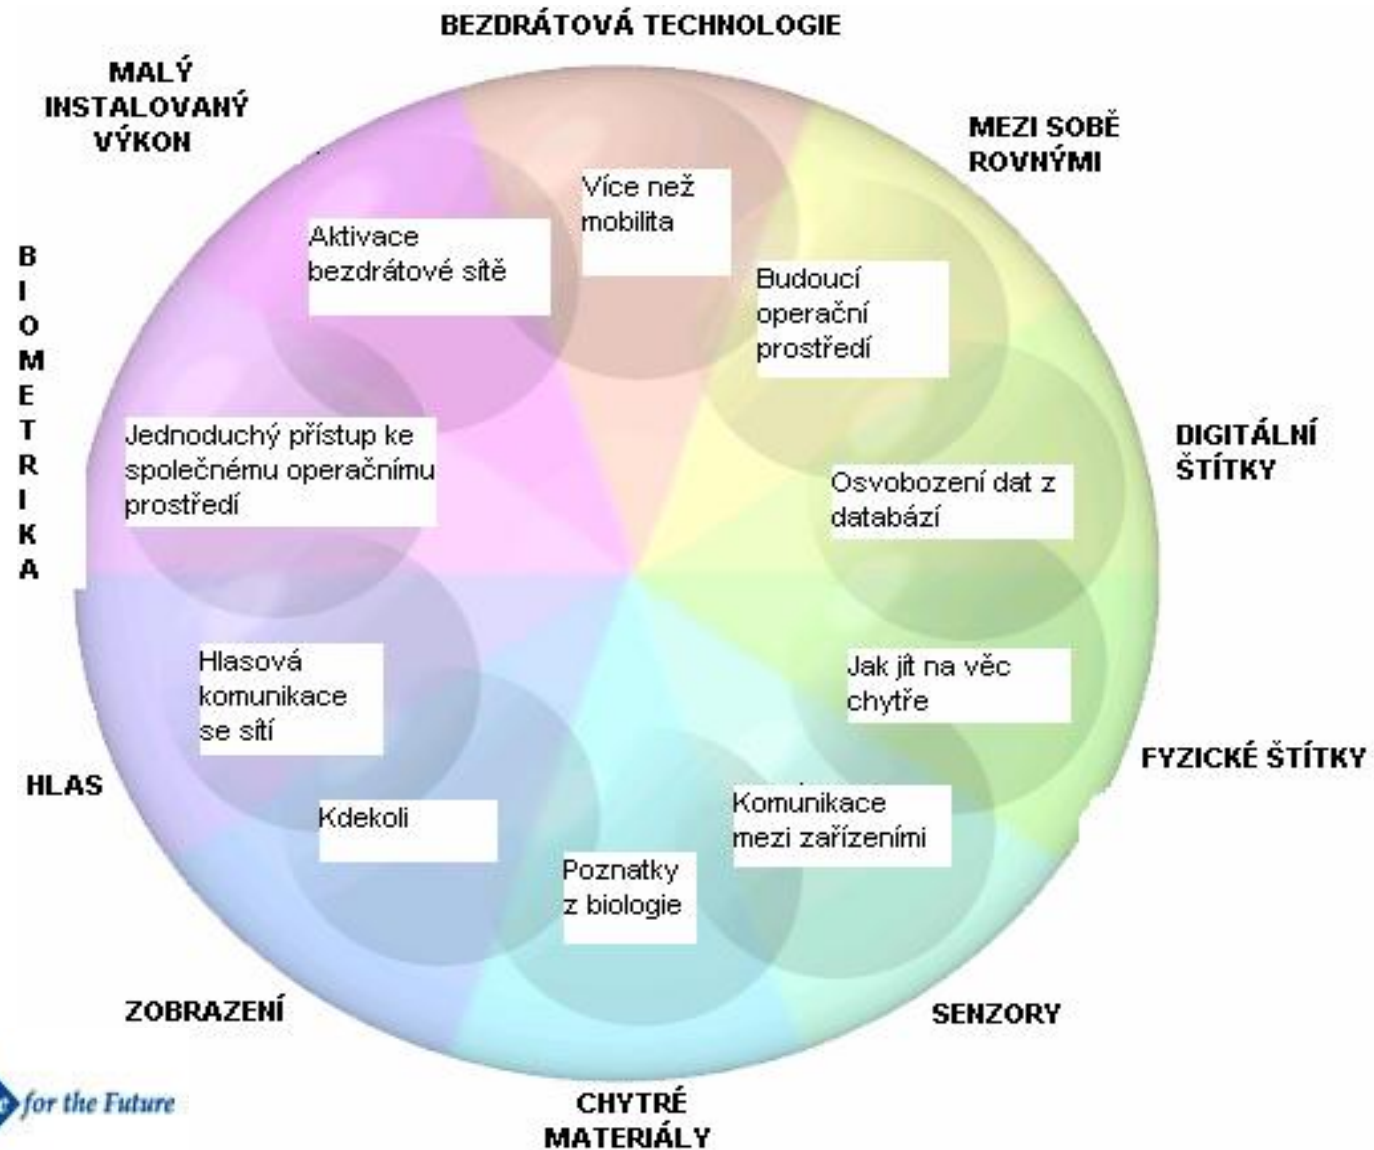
BEZDRÁTOVÁ TECHNOLOGIE

MALÝ INSTALOVANÝ VÝKON

MEZI SOBĚ ROVNÝMI

BIOMETRIKA

Více než mobilita

Aktivace bezdrátové sítě

Budoucí operační prostředí

Jednoduchý přístup ke společnému operačnímu prostředí

DIGITÁLNÍ ŠTÍTKY

Osvobození dat z databází

Jak jít na věc chytře

Hlasová komunikace se sítí

FYZICKÉ ŠTÍTKY

HLAS

Kdekoli

Komunikace mezi zařízeními

Poznatky z biologie

ZOBRAZENÍ

SENZORY

for the Future

CHYTRÉ MATERIÁLY